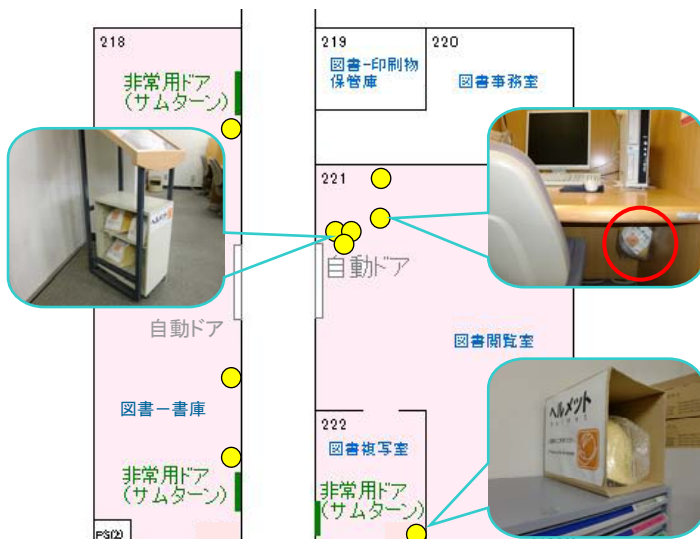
218

非常用ドア
(サムターン)

219
図書-印刷物
保管庫

220
図書事務室

221

自動ドア

自動ドア

図書閲覧室

図書ー書庫

222
図書複写室

非常用ドア
(サムターン)

非常用ドア
(サムターン)

ヘルメット

PS(2)